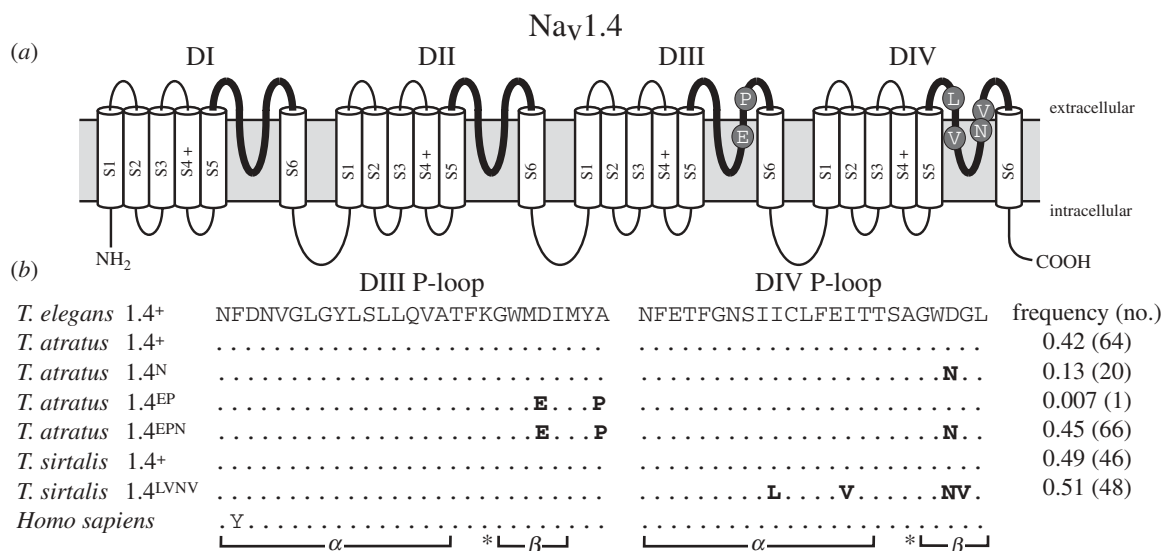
$Na_V1.4$

(a)

DI DII DIII DIV

S1 S2 S3 S4+ S5 S6 S1 S2 S3 S4+ S5 S6 S1 S2 S3 S4+ S5 S6 S1 S2 S3 S4+ S5 S6

P E L V V N

extracellular

intracellular

$NH_2$

COOH

(b)

DIII P-loop DIV P-loop

| | DIII P-loop | DIV P-loop | frequency (no.) |
|---|---|---|---|
| *T. elegans* 1.4$^+$ | NFDNVGLGYLSLLQVATFKGWMDIMYA | NFETFGNSIICLFEITTSAGWDGL | |
| *T. atratus* 1.4$^+$ | ........................... | ........................ | 0.42 (64) |
| *T. atratus* 1.4$^N$ | ........................... | .....................N.. | 0.13 (20) |
| *T. atratus* 1.4$^{EP}$ | .......................E...P | ........................ | 0.007 (1) |
| *T. atratus* 1.4$^{EPN}$ | .......................E...P | .....................N.. | 0.45 (66) |
| *T. sirtalis* 1.4$^+$ | ........................... | ........................ | 0.49 (46) |
| *T. sirtalis* 1.4$^{LVNV}$ | ........................... | ...........L...V.....NV. | 0.51 (48) |
| *Homo sapiens* | .Y......................... | ........................ | |

α * β α * β